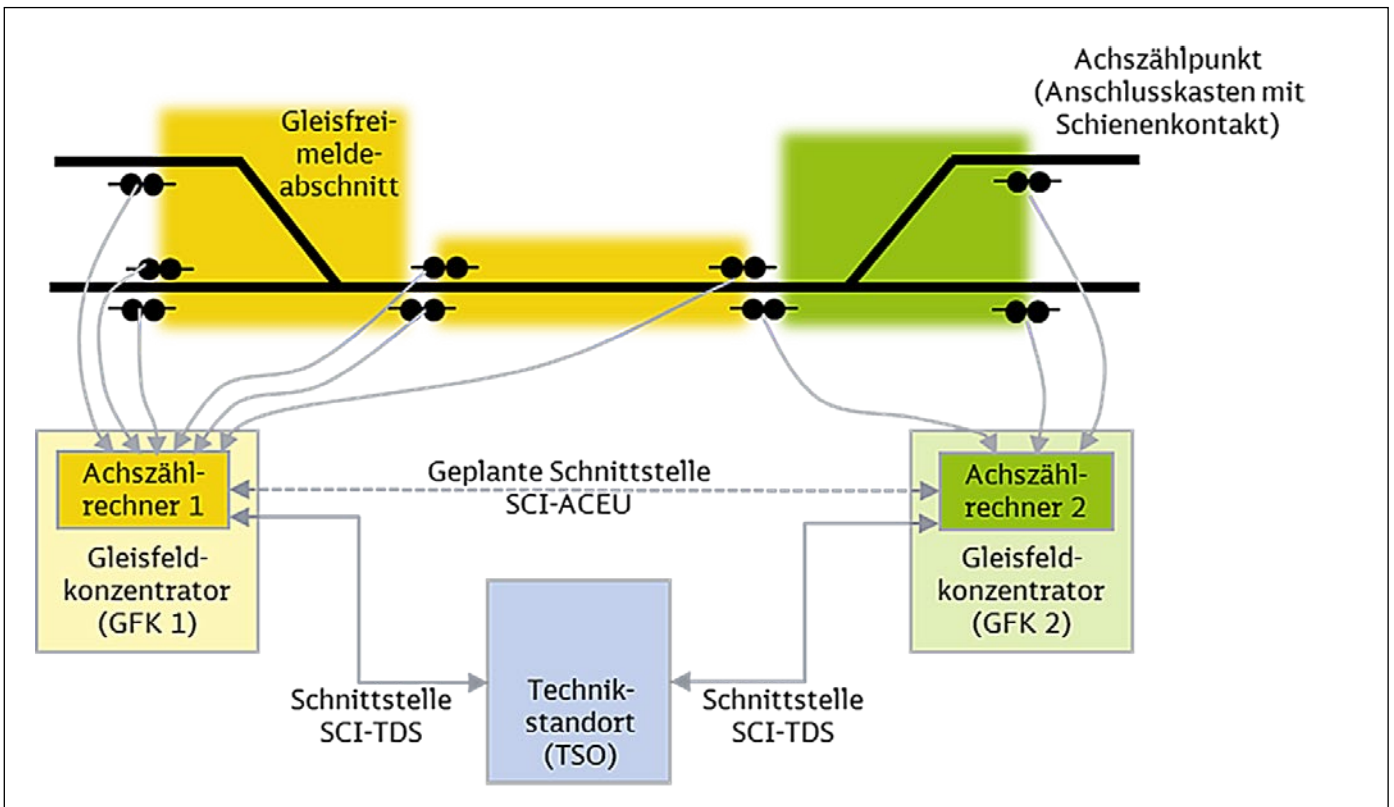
Achszählpunkt (Anschlusskasten mit Schienenkontakt)

Gleisfreimeldeabschnitt

Achszählrechner 1

Gleisfeldkonzentrator (GFK 1)

Geplante Schnittstelle SCI-ACEU

Achszählrechner 2

Gleisfeldkonzentrator (GFK 2)

Schnittstelle SCI-TDS

Technikstandort (TSO)

Schnittstelle SCI-TDS